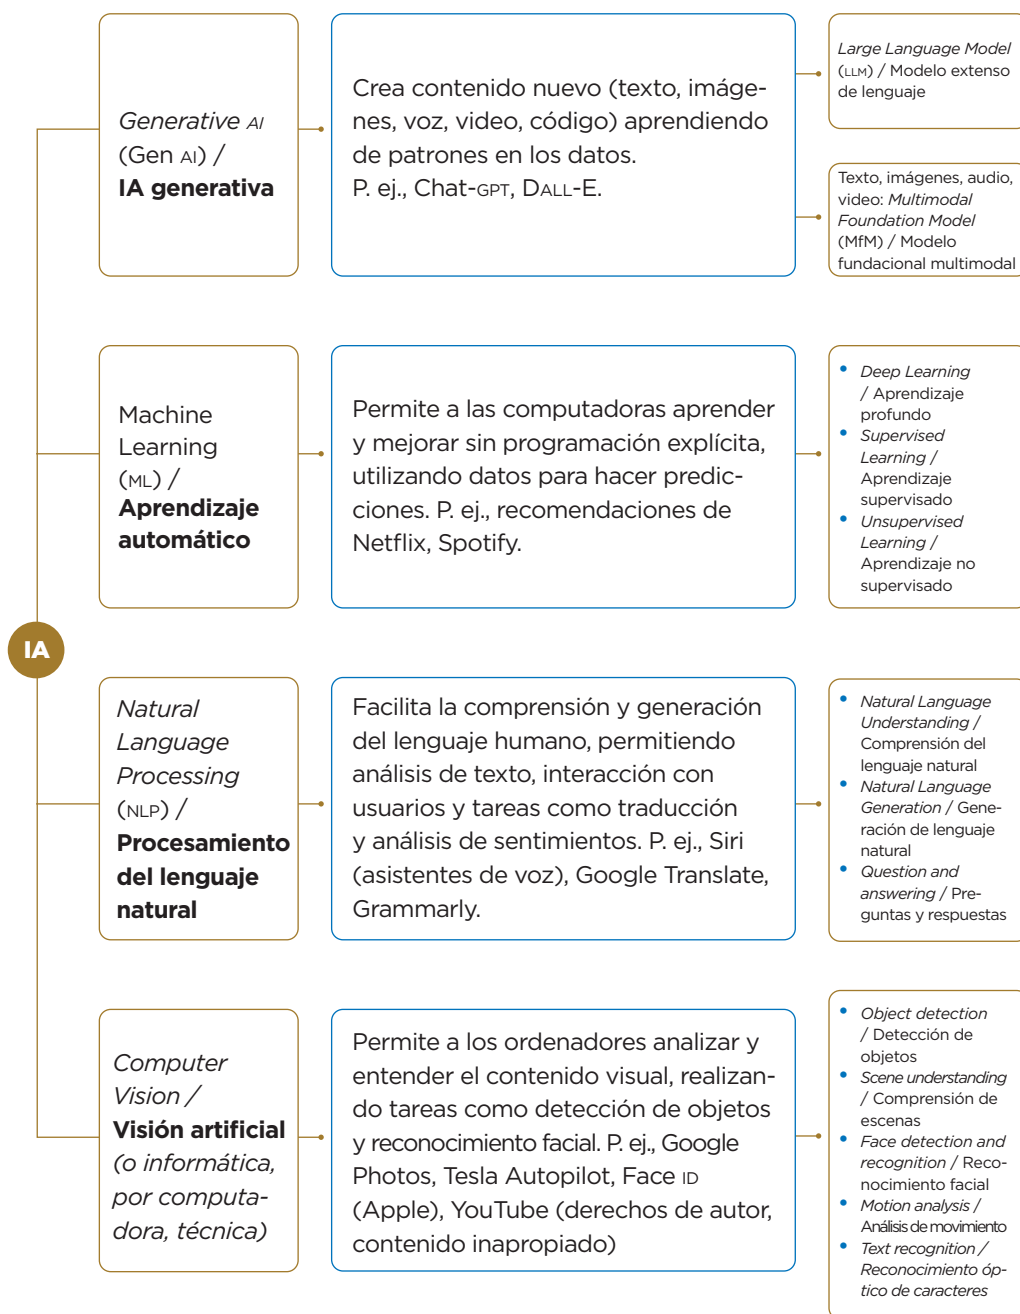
IA

Generative AI (Gen AI) / **IA generativa**

Crea contenido nuevo (texto, imágenes, voz, video, código) aprendiendo de patrones en los datos. P. ej., Chat-GPT, DALL-E.

Large Language Model (LLM) / Modelo extenso de lenguaje

Texto, imágenes, audio, video: Multimodal Foundation Model (MfM) / Modelo fundacional multimodal

Machine Learning (ML) / **Aprendizaje automático**

Permite a las computadoras aprender y mejorar sin programación explícita, utilizando datos para hacer predicciones. P. ej., recomendaciones de Netflix, Spotify.

- Deep Learning / Aprendizaje profundo
- Supervised Learning / Aprendizaje supervisado
- Unsupervised Learning / Aprendizaje no supervisado

Natural Language Processing (NLP) / **Procesamiento del lenguaje natural**

Facilita la comprensión y generación del lenguaje humano, permitiendo análisis de texto, interacción con usuarios y tareas como traducción y análisis de sentimientos. P. ej., Siri (asistentes de voz), Google Translate, Grammarly.

- Natural Language Understanding / Comprensión del lenguaje natural
- Natural Language Generation / Generación de lenguaje natural
- Question and answering / Preguntas y respuestas

Computer Vision / **Visión artificial** (o informática, por computadora, técnica)

Permite a los ordenadores analizar y entender el contenido visual, realizando tareas como detección de objetos y reconocimiento facial. P. ej., Google Photos, Tesla Autopilot, Face ID (Apple), YouTube (derechos de autor, contenido inapropiado)

- Object detection / Detección de objetos
- Scene understanding / Comprensión de escenas
- Face detection and recognition / Reconocimiento facial
- Motion analysis / Análisis de movimiento
- Text recognition / Reconocimiento óptico de caracteres